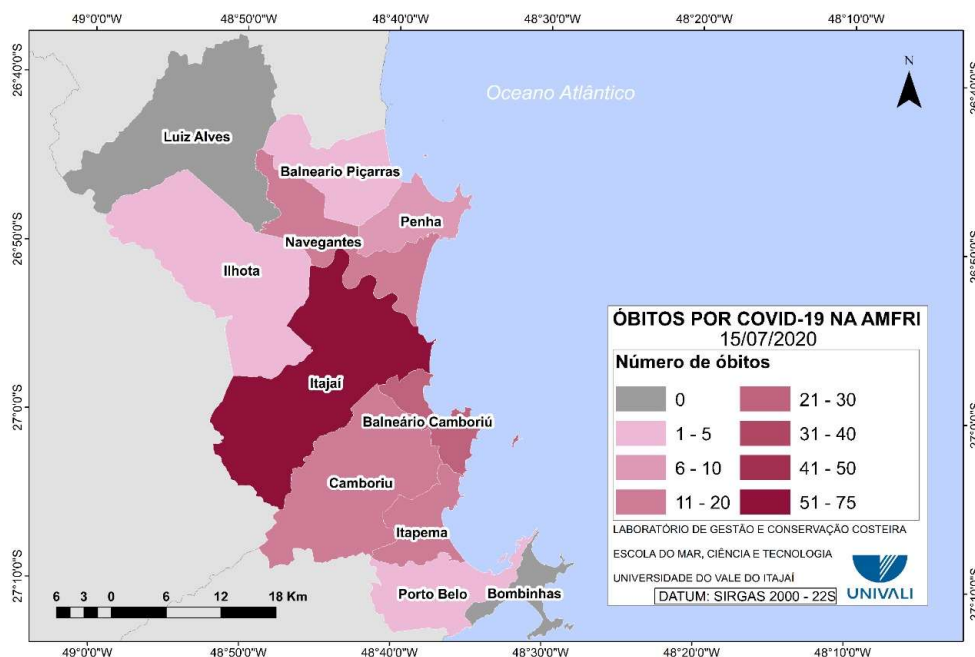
49°0'0"W 48°50'0"W 48°40'0"W 48°30'0"W 48°20'0"W 48°10'0"W

26°40'0"S
26°50'0"S
27°0'0"S
27°10'0"S

Oceano Atlântico

N

Luiz Alves
Balneario Piçarras
Penha
Navegantes
Ilhota
Itajaí
Balneário Camboriú
Camboriu
Itapema
Porto Belo
Bombinhas

ÓBITOS POR COVID-19 NA AMFRI
15/07/2020

Número de óbitos

| | |
|---|---|
| 0 | 21 - 30 |
| 1 - 5 | 31 - 40 |
| 6 - 10 | 41 - 50 |
| 11 - 20 | 51 - 75 |

LABORATÓRIO DE GESTÃO E CONSERVAÇÃO COSTEIRA
ESCOLA DO MAR, CIÊNCIA E TECNOLOGIA
UNIVERSIDADE DO VALE DO ITAJAÍ
UNIVALI
DATUM: SIRGAS 2000 - 22S

6 3 0 6 12 18 Km

49°0'0"W 48°50'0"W 48°40'0"W 48°30'0"W 48°20'0"W 48°10'0"W